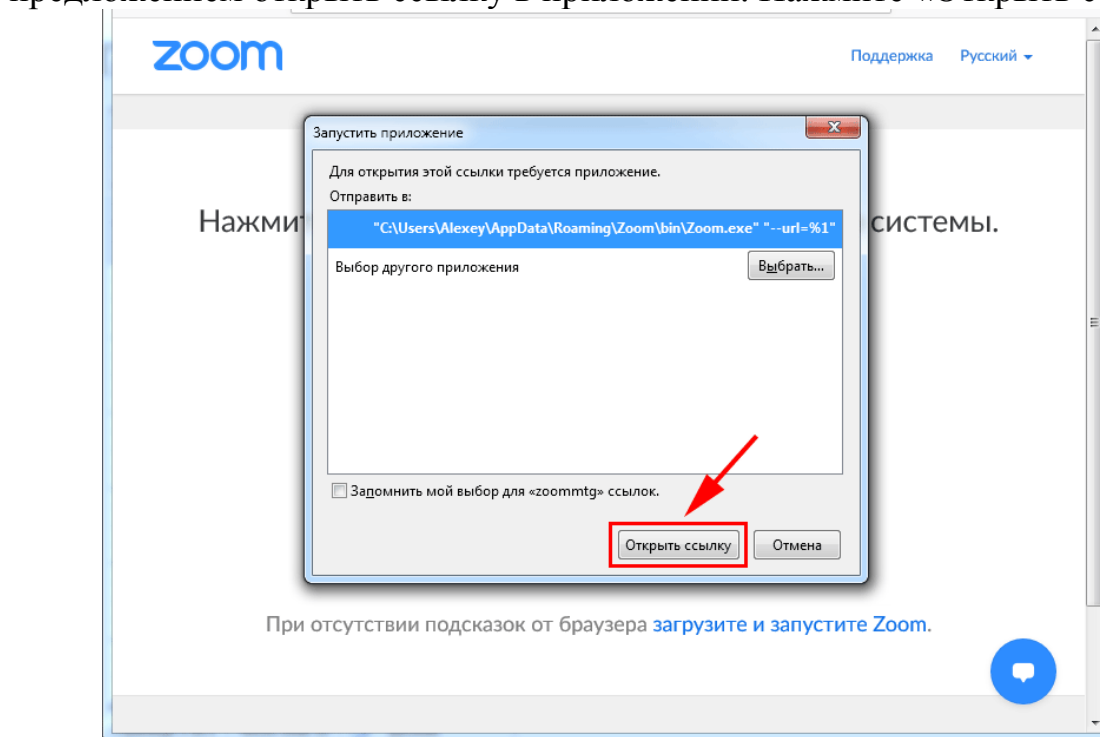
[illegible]

zoom

Поддержка Русский

Запустить приложение

Для открытия этой ссылки требуется приложение.

Отправить в:

"C:\Users\Alexey\AppData\Roaming\Zoom\bin\Zoom.exe" "--url=%1"

Выбор другого приложения

Выбрать...

Запомнить мой выбор для «zoommtg» ссылок.

Открыть ссылку

Отмена

Нажми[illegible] системы.

При отсутствии подсказок от браузера загрузите и запустите Zoom.